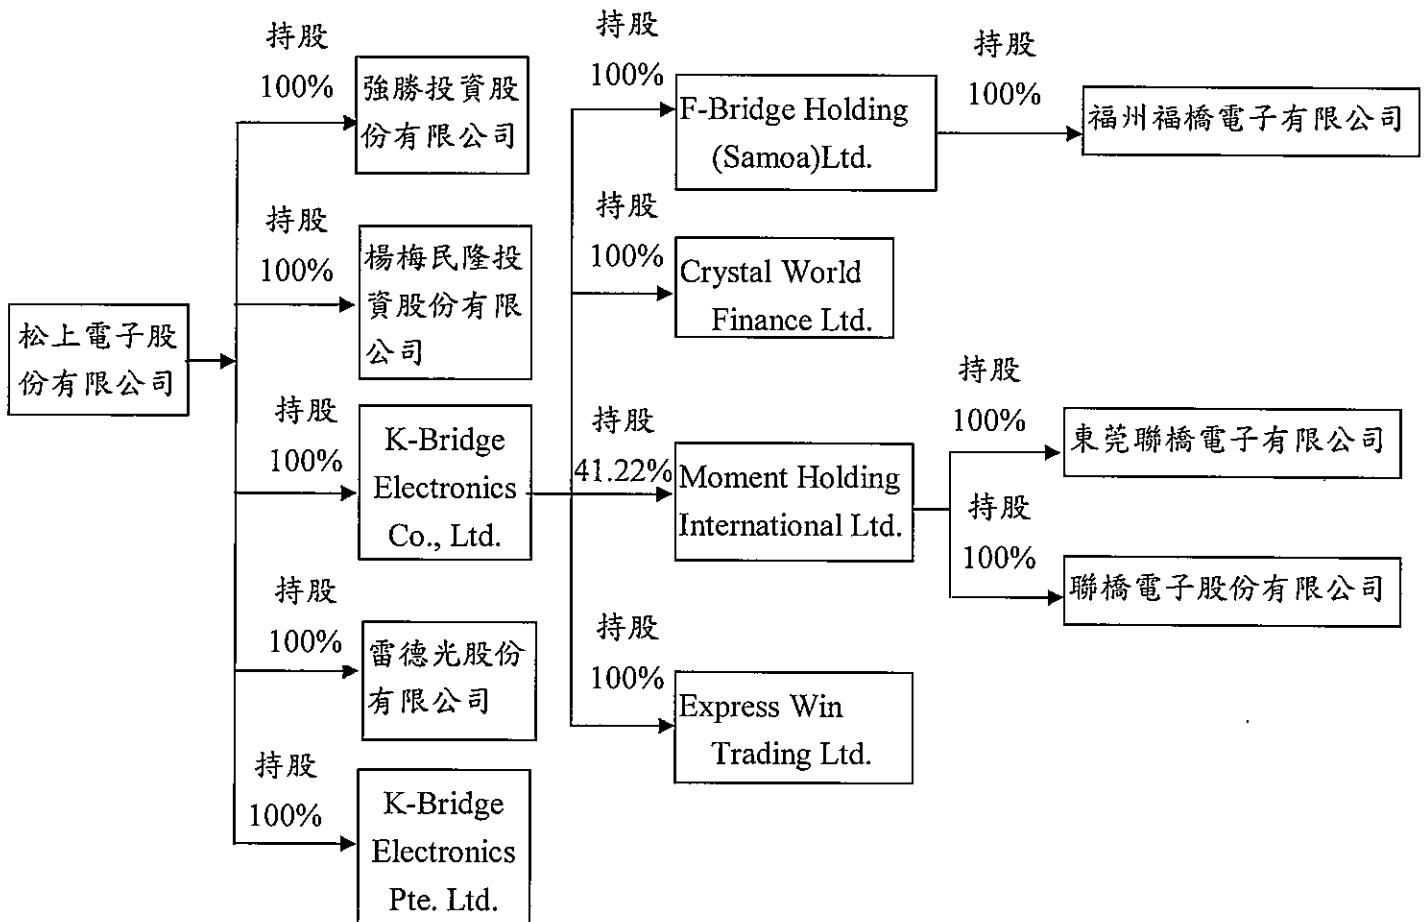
松上電子股份有限公司

持股 100%
強勝投資股份有限公司

持股 100%
楊梅民隆投資股份有限公司

持股 100%
K-Bridge Electronics Co., Ltd.

持股 100%
雷德光股份有限公司

持股 100%
K-Bridge Electronics Pte. Ltd.

持股 100%
F-Bridge Holding (Samoa)Ltd.

持股 100%
Crystal World Finance Ltd.

持股 41.22%
Moment Holding International Ltd.

持股 100%
Express Win Trading Ltd.

持股 100%
福州福橋電子有限公司

持股 100%
東莞聯橋電子有限公司

持股 100%
聯橋電子股份有限公司